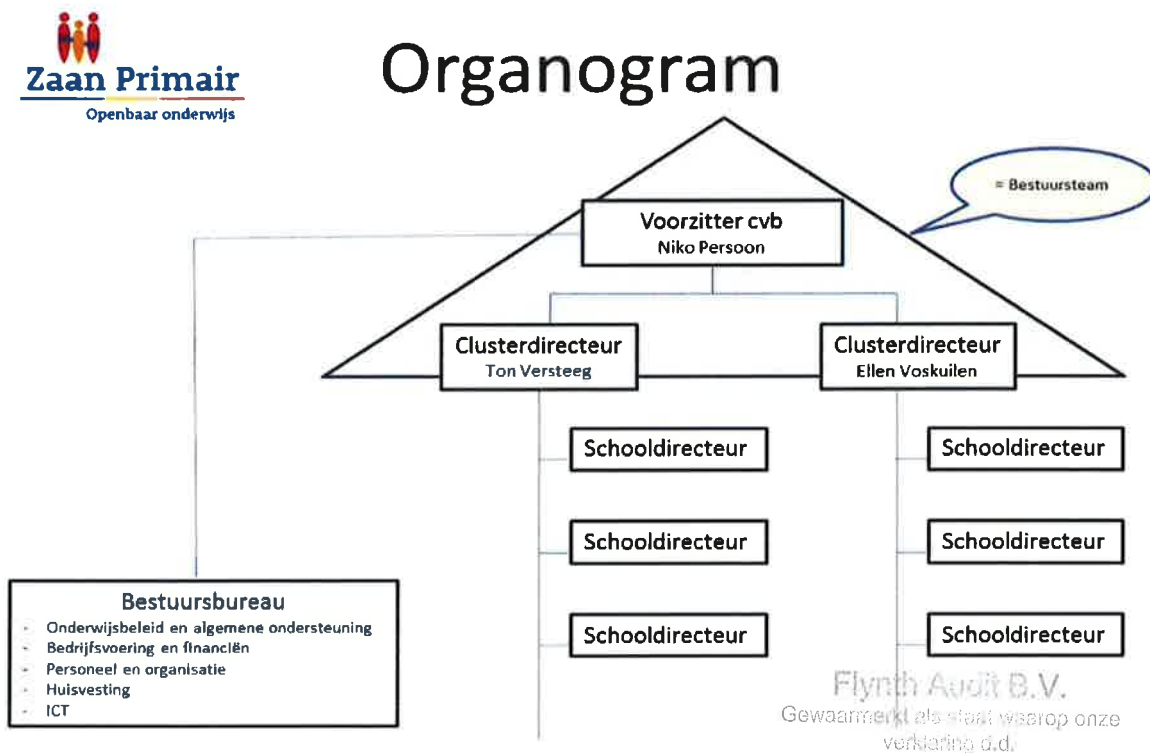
Zaan Primair
Openbaar onderwijs

Organogram

= Bestuursteam

Voorzitter cvb
Niko Persoon

Clusterdirecteur
Ton Versteeg

Clusterdirecteur
Ellen Voskuilen

Schooldirecteur

Schooldirecteur

Schooldirecteur

Schooldirecteur

Schooldirecteur

Schooldirecteur

Bestuursbureau
- Onderwijsbeleid en algemene ondersteuning
- Bedrijfsvoering en financiën
- Personeel en organisatie
- Huisvesting
- ICT

Flynth Audit B.V.
Gewaarmerkt als staat waarop onze verklaring d.d.